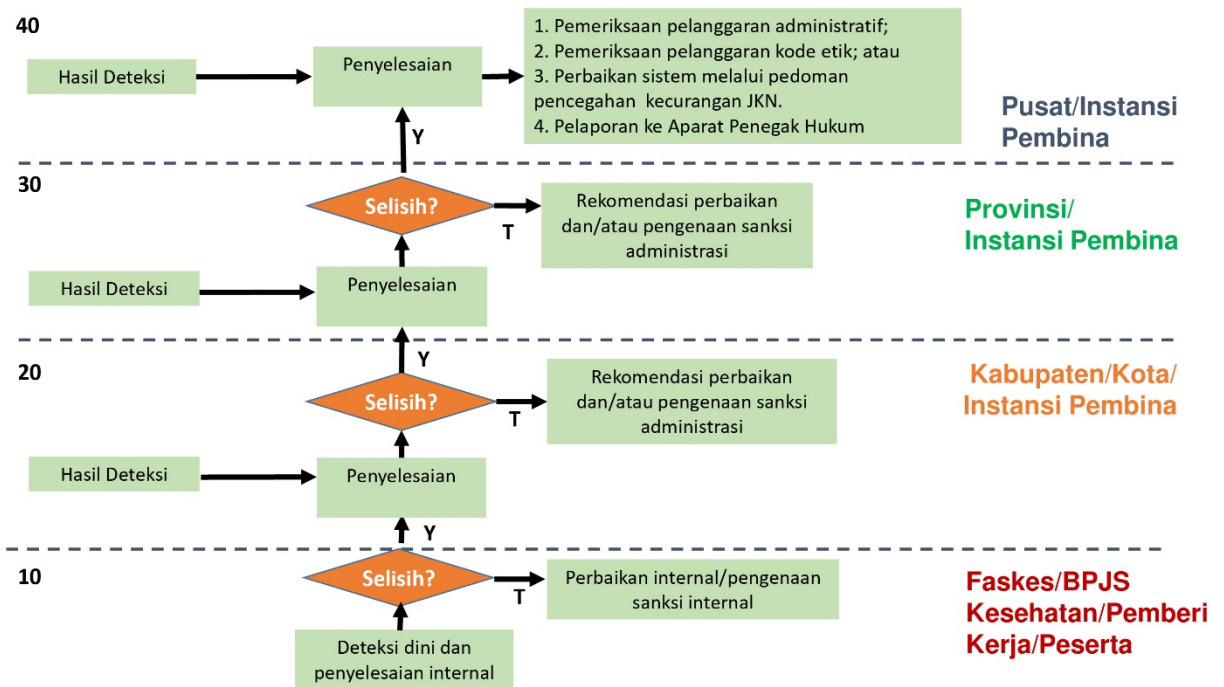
40

Hasil Deteksi

Penyelesaian

1. Pemeriksaan pelanggaran administratif;
2. Pemeriksaan pelanggaran kode etik; atau
3. Perbaikan sistem melalui pedoman pencegahan kecurangan JKN.
4. Pelaporan ke Aparat Penegak Hukum

Pusat/Instansi Pembina

Y

30

Selisih?

T

Rekomendasi perbaikan dan/atau pengenaan sanksi administrasi

Provinsi/ Instansi Pembina

Hasil Deteksi

Penyelesaian

Y

20

Selisih?

T

Rekomendasi perbaikan dan/atau pengenaan sanksi administrasi

Kabupaten/Kota/ Instansi Pembina

Hasil Deteksi

Penyelesaian

Y

10

Selisih?

T

Perbaikan internal/pengenaan sanksi internal

Faskes/BPJS Kesehatan/Pemberi Kerja/Peserta

Deteksi dini dan penyelesaian internal